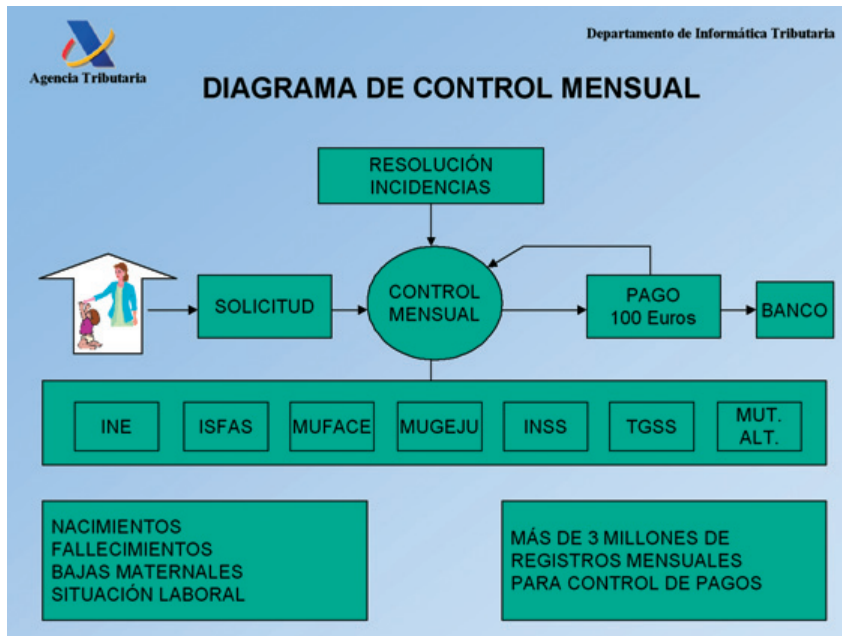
Agencia Tributaria

Departamento de Informática Tributaria

DIAGRAMA DE CONTROL MENSUAL

RESOLUCIÓN INCIDENCIAS

SOLICITUD

CONTROL MENSUAL

PAGO 100 Euros

BANCO

INE

ISFAS

MUFACE

MUGEJU

INSS

TGSS

MUT. ALT.

NACIMIENTOS
FALLECIMIENTOS
BAJAS MATERNALES
SITUACIÓN LABORAL

MÁS DE 3 MILLONES DE REGISTROS MENSUALES PARA CONTROL DE PAGOS